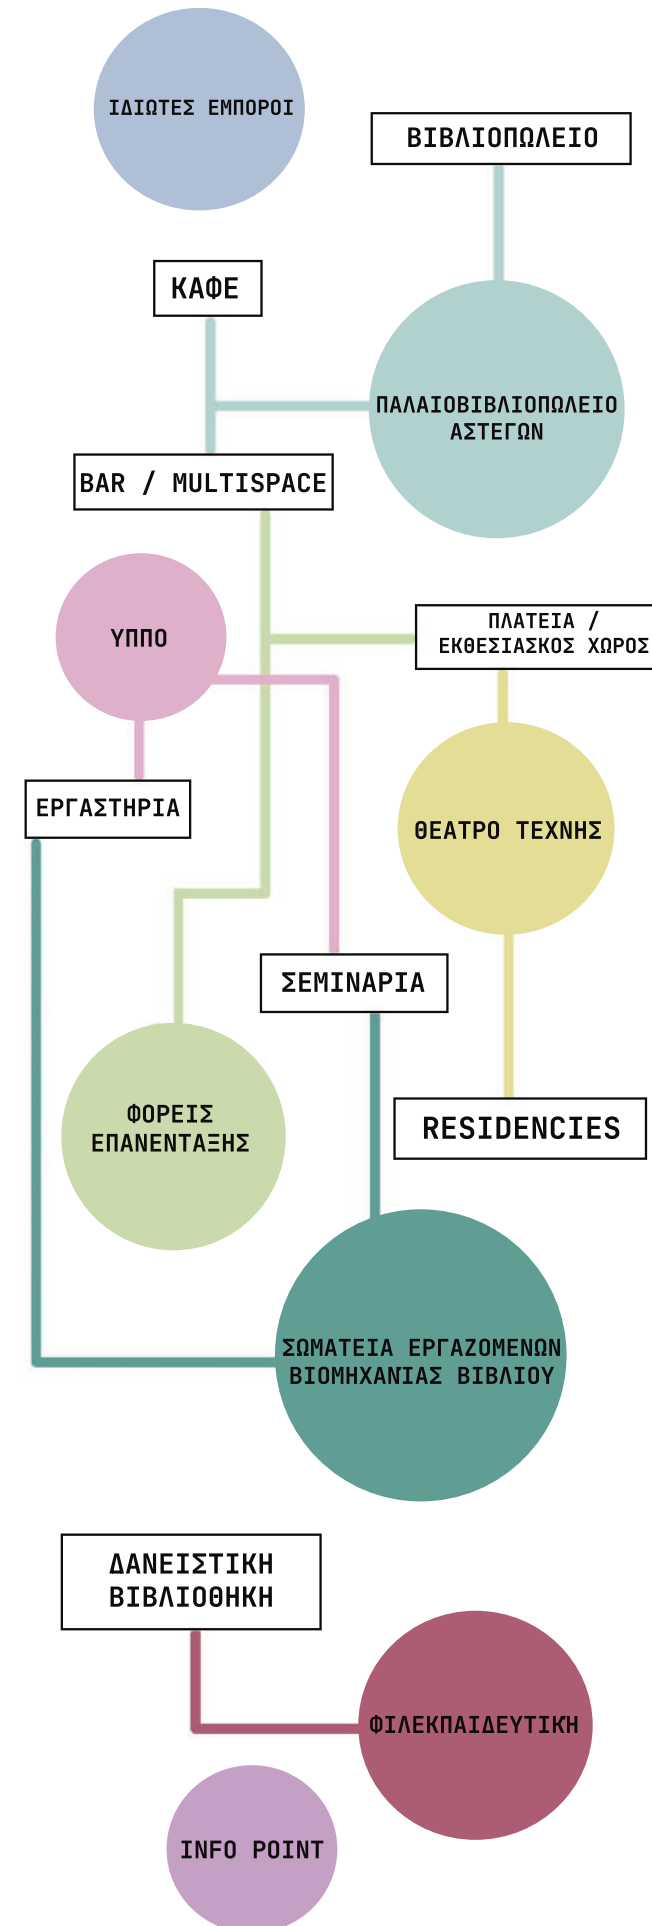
ΙΔΙΩΤΕΣ ΕΜΠΟΡΟΙ

ΒΙΒΛΙΟΠΩΛΕΙΟ

ΚΑΦΕ

ΠΑΛΑΙΟΒΙΒΛΙΟΠΩΛΕΙΟ ΑΣΤΕΓΩΝ

BAR / MULTISPACE

ΥΠΠΟ

ΠΛΑΤΕΙΑ / ΕΚΘΕΣΙΑΣΚΟΣ ΧΩΡΟΣ

ΕΡΓΑΣΤΗΡΙΑ

ΘΕΑΤΡΟ ΤΕΧΝΗΣ

ΣΕΜΙΝΑΡΙΑ

ΦΟΡΕΙΣ ΕΠΑΝΕΝΤΑΞΗΣ

RESIDENCIES

ΣΩΜΑΤΕΙΑ ΕΡΓΑΖΟΜΕΝΩΝ ΒΙΟΜΗΧΑΝΙΑΣ ΒΙΒΛΙΟΥ

ΔΑΝΕΙΣΤΙΚΗ ΒΙΒΛΙΟΘΗΚΗ

ΦΙΛΕΚΠΑΙΔΕΥΤΙΚΗ

INFO POINT